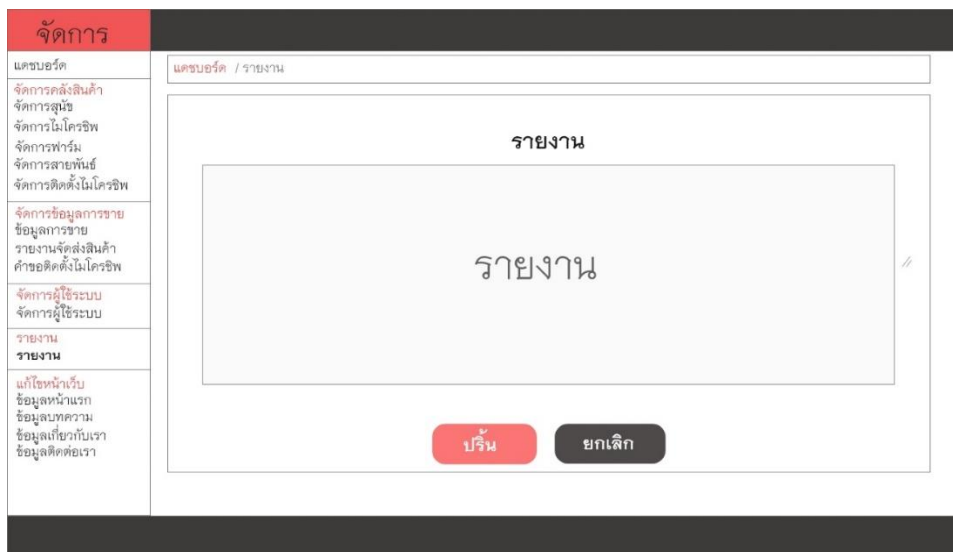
จัดการ

แดชบอร์ด

จัดการคลังสินค้า
จัดการสุนัข
จัดการไมโครชิพ
จัดการฟาร์ม
จัดการสายพันธ์
จัดการติดตั้งไมโครชิพ

จัดการข้อมูลการขาย
ข้อมูลการขาย
รายงานจัดส่งสินค้า
คำขอติดตั้งไมโครชิพ

จัดการผู้ใช้ระบบ
จัดการผู้ใช้ระบบ

รายงาน
รายงาน

แก้ไขหน้าเว็บ
ข้อมูลหน้าแรก
ข้อมูลบทความ
ข้อมูลเกี่ยวกับเรา
ข้อมูลติดต่อเรา

แดชบอร์ด / รายงาน

รายงาน

รายงาน

ปริ้น

ยกเลิก